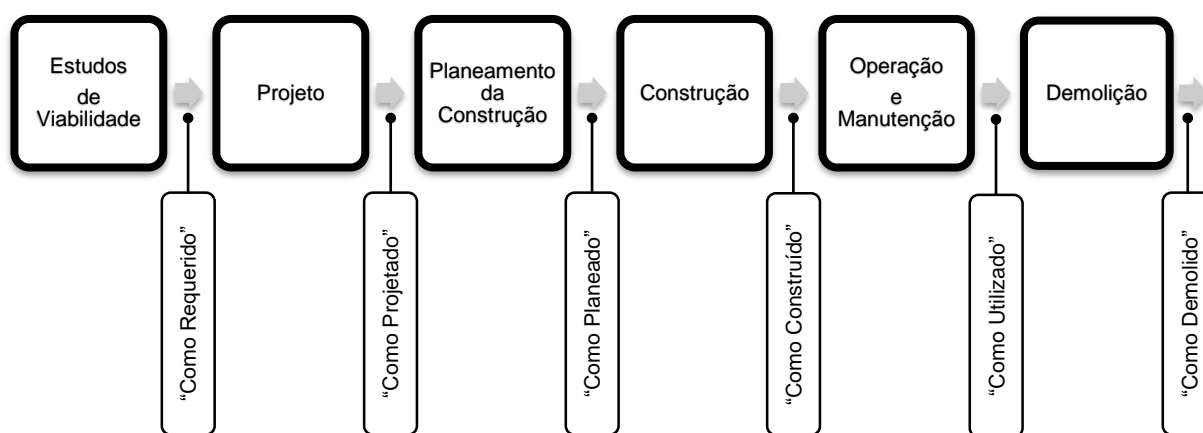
Estudos de Viabilidade

Projeto

Planeamento da Construção

Construção

Operação e Manutenção

Demolição

"Como Requerido"

"Como Projetado"

"Como Planeado"

"Como Construído"

"Como Utilizado"

"Como Demolido"